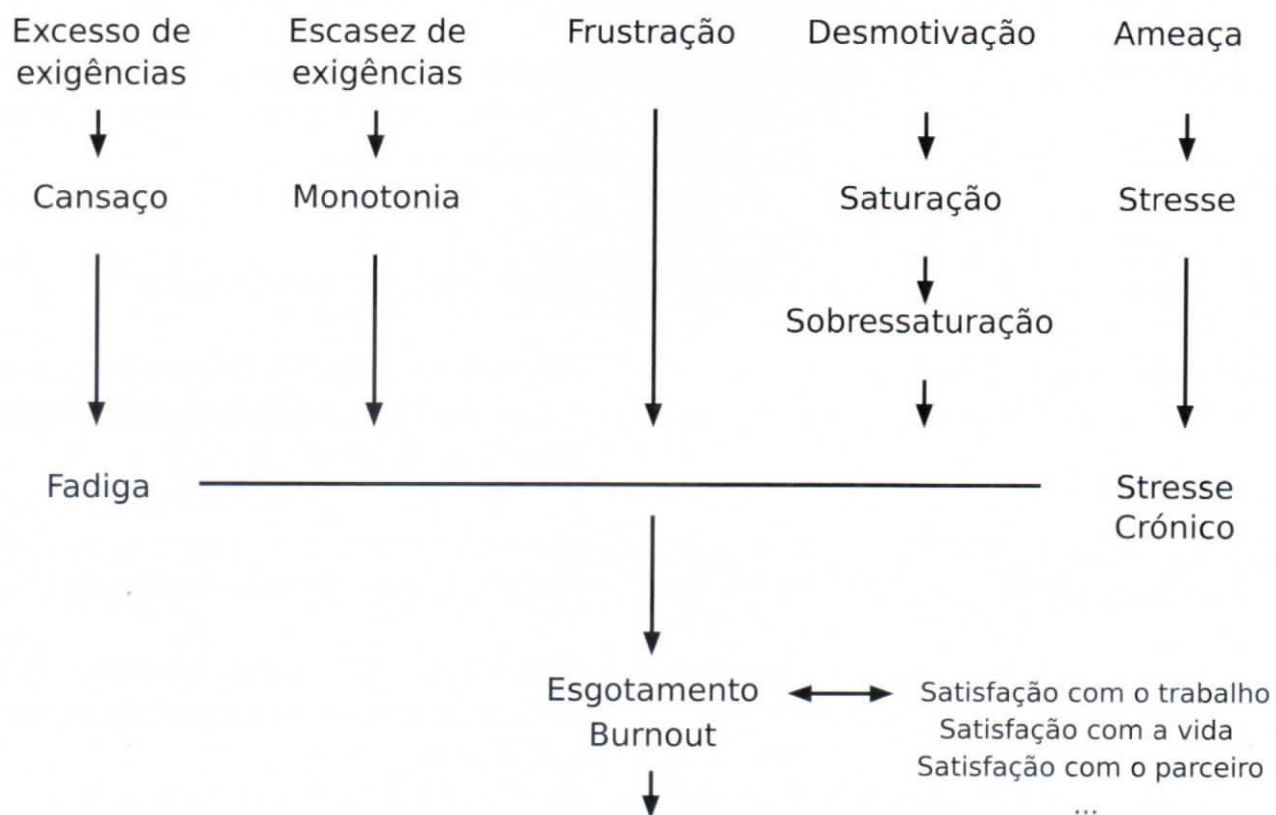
Excesso de exigências

Escassez de exigências

Frustração

Desmotivação

Ameaça

Cansaço

Monotonia

Saturação

Stresse

Sobressaturação

Fadiga

Stresse Crónico

Esgotamento Burnout

Satisfação com o trabalho
Satisfação com a vida
Satisfação com o parceiro
...